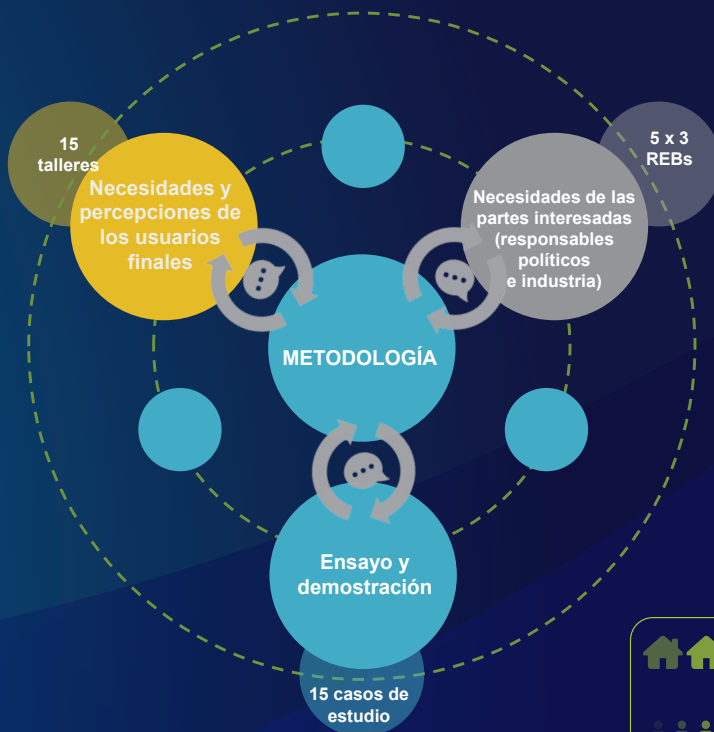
15 talleres

Necesidades y percepciones de los usuarios finales

5 x 3 REBs

Necesidades de las partes interesadas (responsables políticos e industria)

METODOLOGÍA

Ensayo y demostración

15 casos de estudio